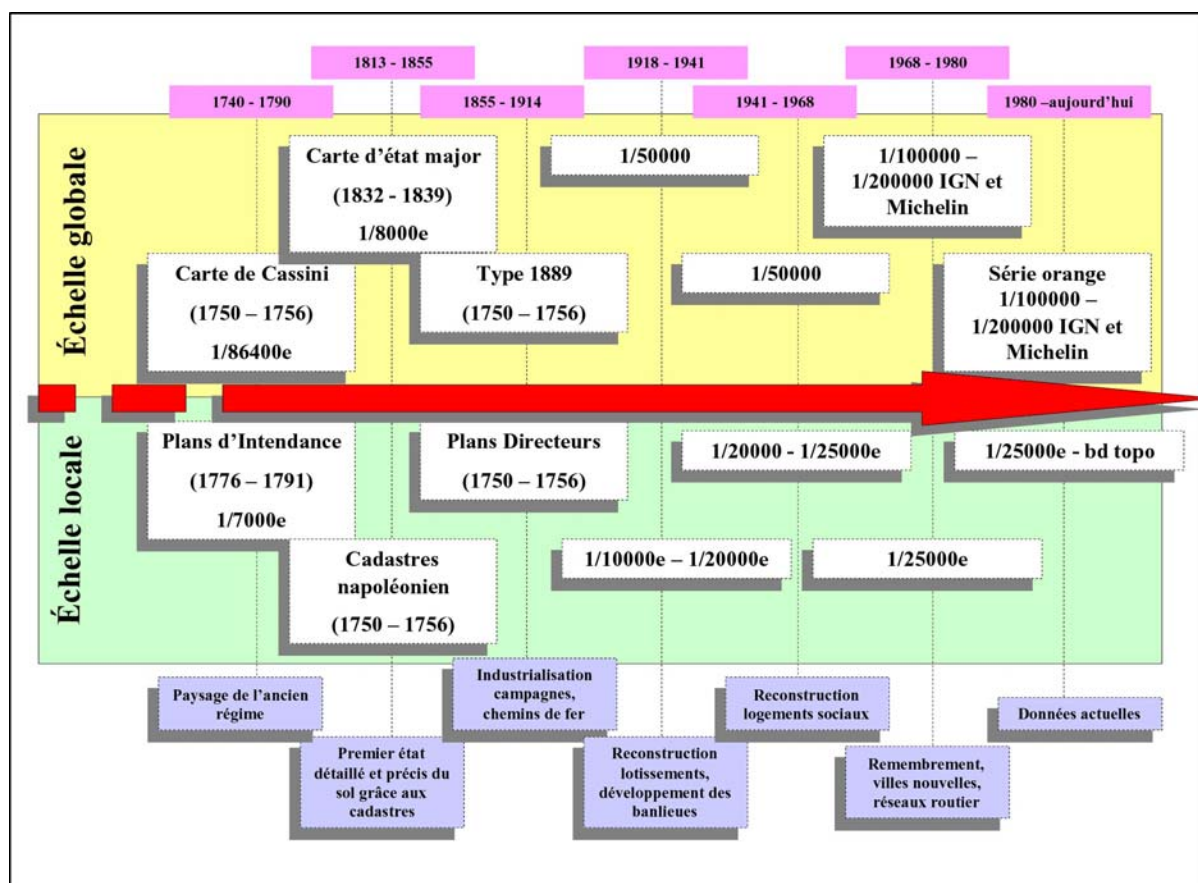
1813 - 1855

1918 - 1941

1968 - 1980

1740 - 1790

1855 - 1914

1941 - 1968

1980 –aujourd'hui

Échelle globale

Carte d'état major

(1832 - 1839)

1/8000e

1/50000

1/100000 – 1/200000 IGN et Michelin

Carte de Cassini

(1750 – 1756)

1/86400e

Type 1889

(1750 – 1756)

1/50000

Série orange 1/100000 – 1/200000 IGN et Michelin

Échelle locale

Plans d'Intendance

(1776 – 1791)

1/7000e

Plans Directeurs

(1750 – 1756)

1/20000 - 1/25000e

1/25000e - bd topo

Cadastres napoléonien

(1750 – 1756)

1/10000e – 1/20000e

1/25000e

Paysage de l'ancien régime

Industrialisation campagnes, chemins de fer

Reconstruction logements sociaux

Données actuelles

Premier état détaillé et précis du sol grâce aux cadastres

Reconstruction lotissements, développement des banlieues

Remembrement, villes nouvelles, réseaux routier